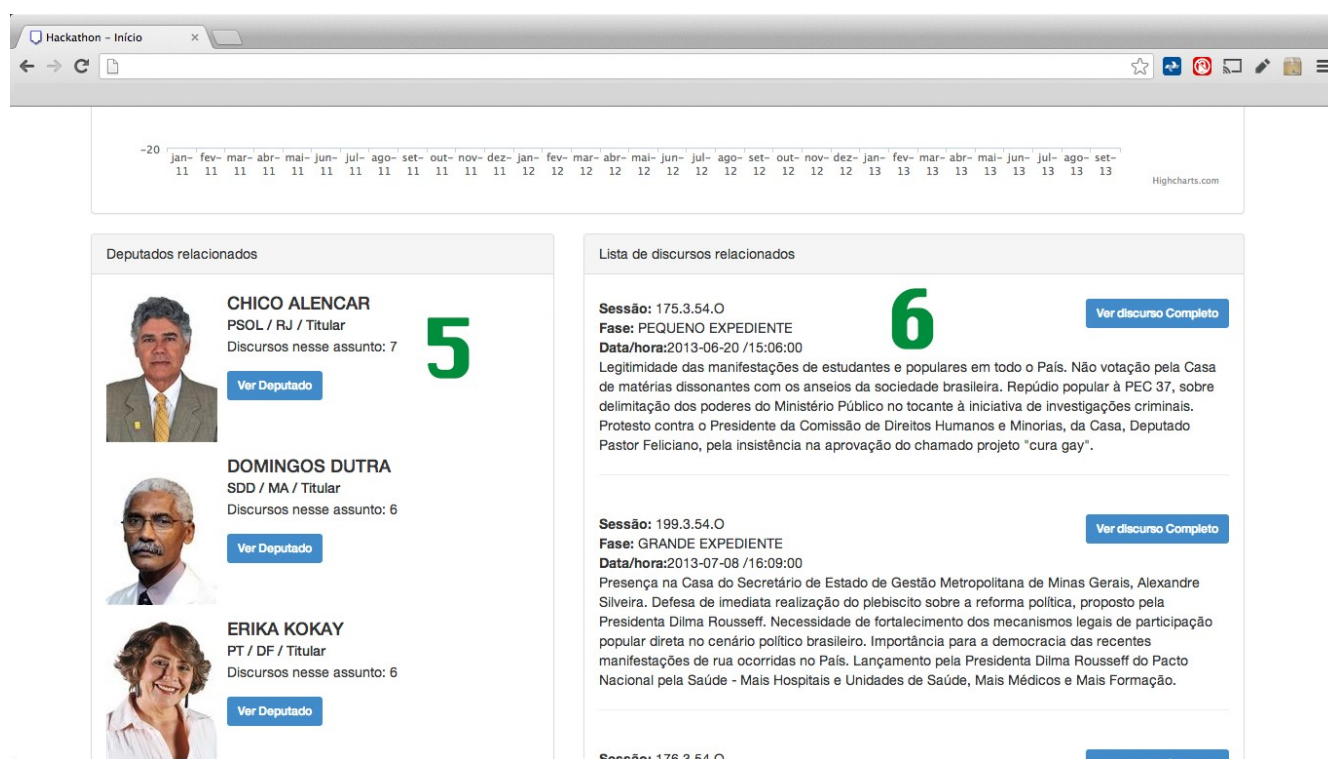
Hackathon - Início

-20

| jan-11 | fev-11 | mar-11 | abr-11 | mai-11 | jun-11 | jul-11 | ago-11 | set-11 | out-11 | nov-11 | dez-11 | jan-12 | fev-12 | mar-12 | abr-12 | mai-12 | jun-12 | jul-12 | ago-12 | set-12 | out-12 | nov-12 | dez-12 | jan-13 | fev-13 | mar-13 | abr-13 | mai-13 | jun-13 | jul-13 | ago-13 | set-13 |
|---|---|---|---|---|---|---|---|---|---|---|---|---|---|---|---|---|---|---|---|---|---|---|---|---|---|---|---|---|---|---|---|---|

Highcharts.com

Deputados relacionados

CHICO ALENCAR
PSOL / RJ / Titular
Discursos nesse assunto: 7
Ver Deputado

5

DOMINGOS DUTRA
SDD / MA / Titular
Discursos nesse assunto: 6
Ver Deputado

ERIKA KOKAY
PT / DF / Titular
Discursos nesse assunto: 6
Ver Deputado

Lista de discursos relacionados

6

Sessão: 175.3.54.O
Fase: PEQUENO EXPEDIENTE
Data/hora:2013-06-20 /15:06:00
Ver discurso Completo
Legitimidade das manifestações de estudantes e populares em todo o País. Não votação pela Casa de matérias dissonantes com os anseios da sociedade brasileira. Repúdio popular à PEC 37, sobre delimitação dos poderes do Ministério Público no tocante à iniciativa de investigações criminais. Protesto contra o Presidente da Comissão de Direitos Humanos e Minorias, da Casa, Deputado Pastor Feliciano, pela insistência na aprovação do chamado projeto "cura gay".

Sessão: 199.3.54.O
Fase: GRANDE EXPEDIENTE
Data/hora:2013-07-08 /16:09:00
Ver discurso Completo
Presença na Casa do Secretário de Estado de Gestão Metropolitana de Minas Gerais, Alexandre Silveira. Defesa de imediata realização do plebiscito sobre a reforma política, proposto pela Presidenta Dilma Rousseff. Necessidade de fortalecimento dos mecanismos legais de participação popular direta no cenário político brasileiro. Importância para a democracia das recentes manifestações de rua ocorridas no País. Lançamento pela Presidenta Dilma Rousseff do Pacto Nacional pela Saúde - Mais Hospitais e Unidades de Saúde, Mais Médicos e Mais Formação.

Sessão: 176.3.54.O